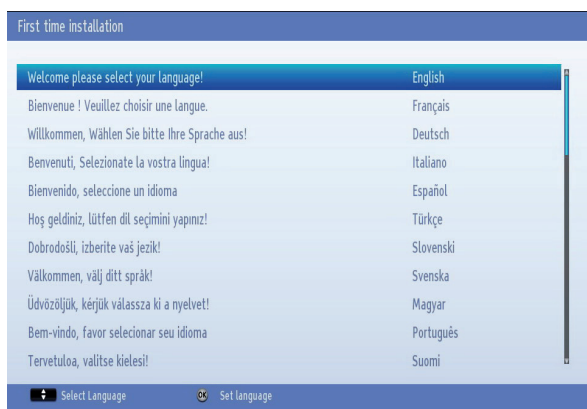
First time installation

| Welcome please select your language! | English |
|---|---|
| Bienvenue ! Veuillez choisir une langue. | Français |
| Willkommen, Wählen Sie bitte Ihre Sprache aus! | Deutsch |
| Benvenuti, Selezionate la vostra lingua! | Italiano |
| Bienvenido, seleccione un idioma | Español |
| Hoş geldiniz, lütfen dil seçimini yapınız! | Türkçe |
| Dobrodošli, izberite vaš jezik! | Slovenski |
| Välkommen, välj ditt språk! | Svenska |
| Üdvözöljük, kérjük válassza ki a nyelvet! | Magyar |
| Bem-vindo, favor selecionar seu idioma | Português |
| Tervetuloa, valitse kielesi! | Suomi |

Select Language OK Set language